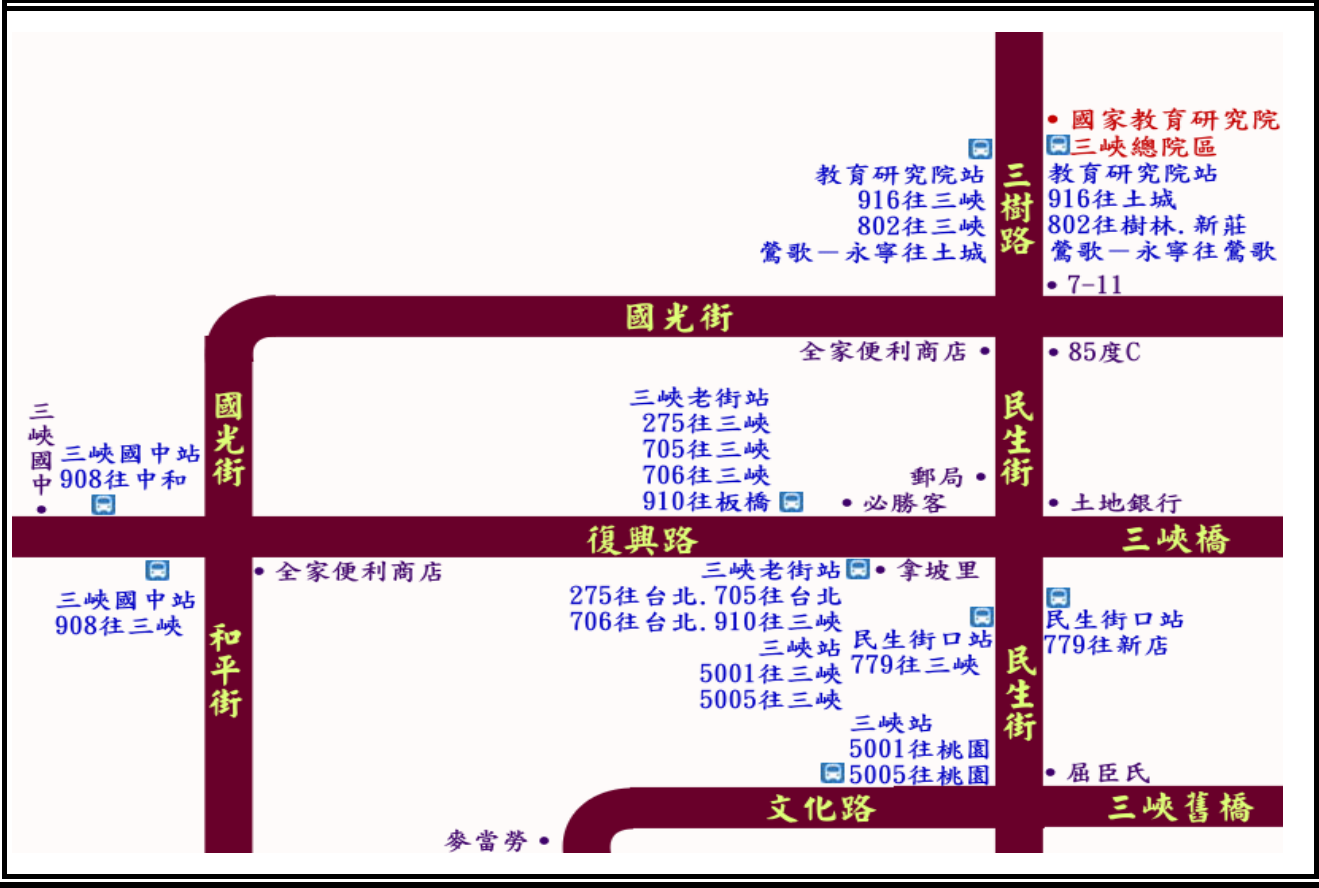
• 國家教育研究院
三峽總院區

教育研究院站
916往三峽
802往三峽
鶯歌－永寧往土城

三樹路

教育研究院站
916往土城
802往樹林.新莊
鶯歌－永寧往鶯歌

• 7-11

國光街

全家便利商店 •

• 85度C

三峽國中 •

三峽國中站
908往中和

國光街

三峽老街站
275往三峽
705往三峽
706往三峽
910往板橋

• 必勝客

郵局 •

民生街

• 土地銀行

復興路

三峽橋

三峽國中站
908往三峽

• 全家便利商店

和平街

三峽老街站
• 拿坡里
275往台北.705往台北
706往台北.910往三峽
三峽站
5001往三峽
5005往三峽

民生街口站
779往三峽

三峽站
5001往桃園
5005往桃園

民生街

民生街口站
779往新店

• 屈臣氏

麥當勞 •

文化路

三峽舊橋